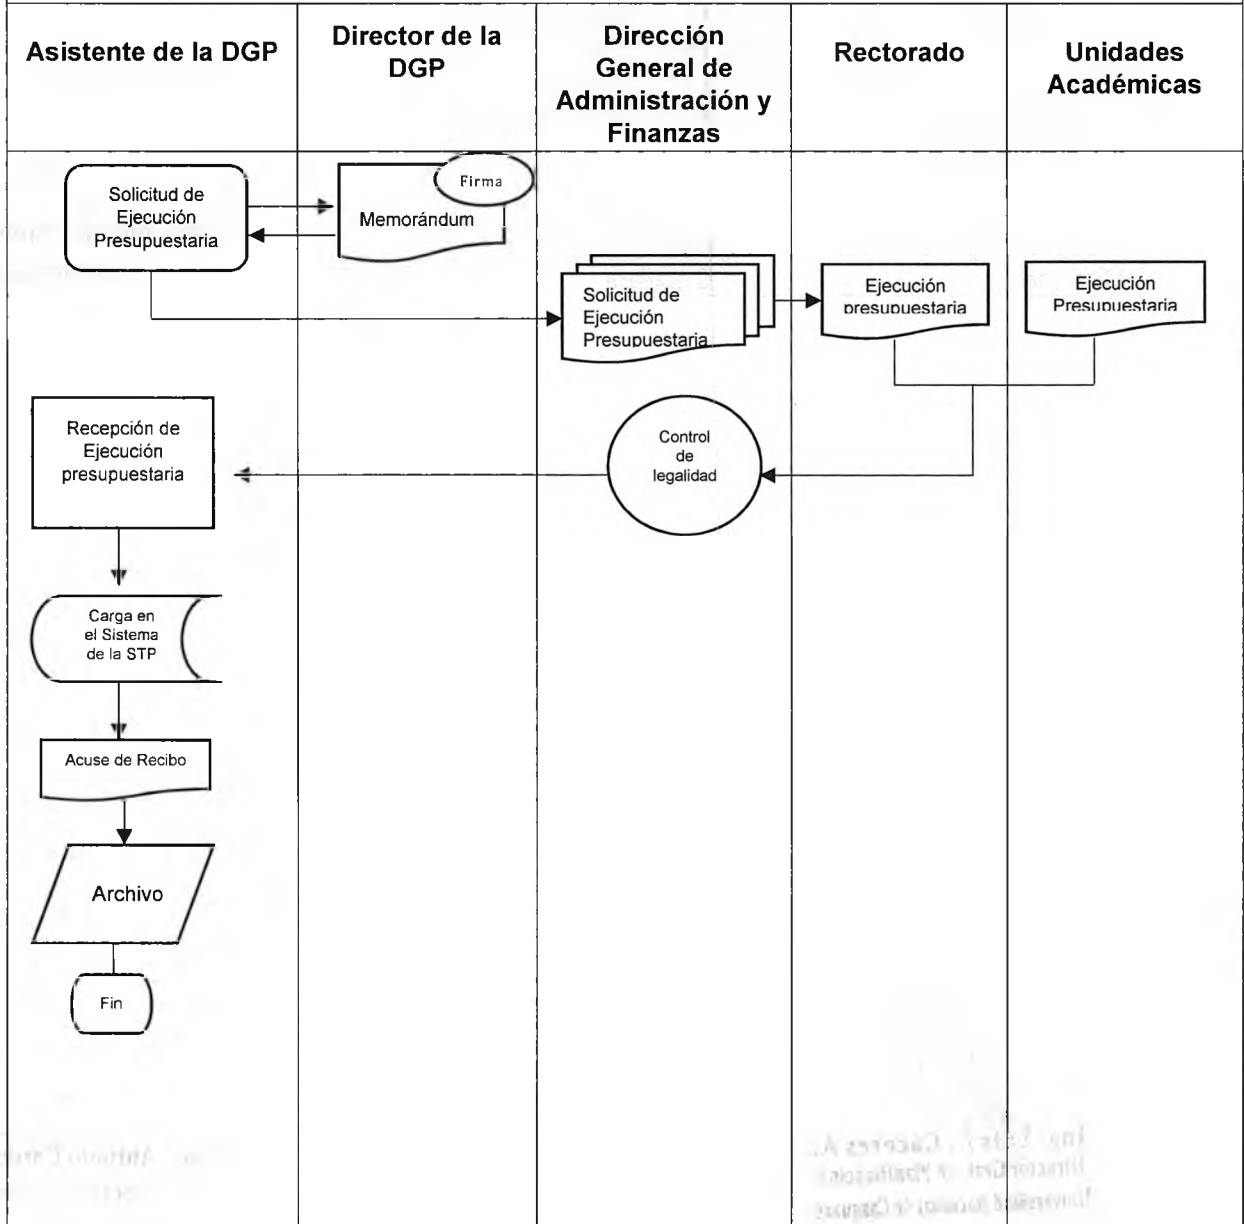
| Asistente de la DGP | Director de la DGP | Dirección General de Administración y Finanzas | Rectorado | Unidades Académicas |
|---|---|---|---|---|

Solicitud de Ejecución Presupuestaria

Firma

Memorándum

Solicitud de Ejecución Presupuestaria

Ejecución presupuestaria

Ejecución Presupuestaria

Recepción de Ejecución presupuestaria

Control de legalidad

Carga en el Sistema de la STP

Acuse de Recibo

Archivo

Fin

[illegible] Antonio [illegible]

Ing. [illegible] Cáceres A.
Director Gral. de Planificación
Universidad Nacional de Caaguazú